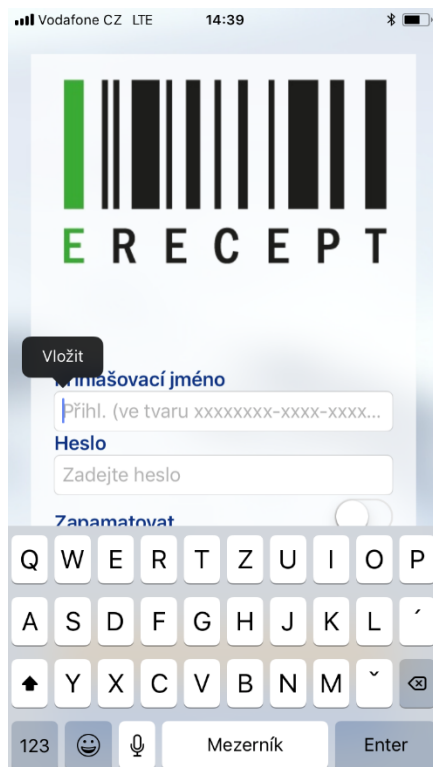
Vodafone CZ LTE 14:39

E R E C E P T

Vložit

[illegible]hlašovací jméno

Přihl. (ve tvaru xxxxxxxx-xxxx-xxxx...

Heslo

Zadejte heslo

Zapamatovat

Q W E R T Z U I O P
A S D F G H J K L ´
Y X C V B N M ˇ
123 Mezerník Enter